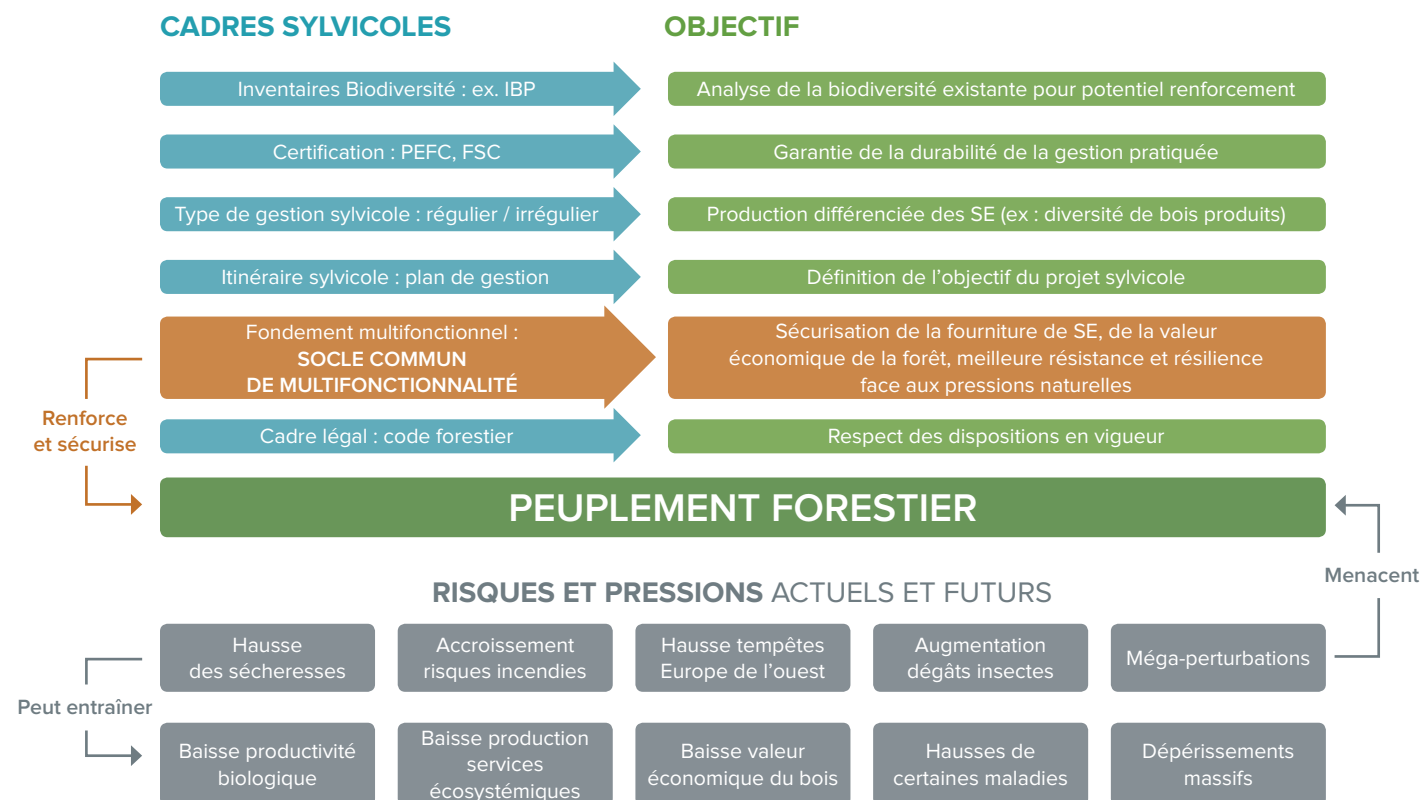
CADRES SYLVICOLES

OBJECTIF

Inventaires Biodiversité : ex. IBP

Analyse de la biodiversité existante pour potentiel renforcement

Certification : PEFC, FSC

Garantie de la durabilité de la gestion pratiquée

Type de gestion sylvicole : régulier / irrégulier

Production différenciée des SE (ex : diversité de bois produits)

Itinéraire sylvicole : plan de gestion

Définition de l'objectif du projet sylvicole

Fondement multifonctionnel : SOCLE COMMUN DE MULTIFONCTIONNALITÉ

Sécurisation de la fourniture de SE, de la valeur économique de la forêt, meilleure résistance et résilience face aux pressions naturelles

Renforce et sécurise

Cadre légal : code forestier

Respect des dispositions en vigueur

PEUPLEMENT FORESTIER

Menacent

RISQUES ET PRESSIONS ACTUELS ET FUTURS

Hausse des sécheresses

Accroissement risques incendies

Hausse tempêtes Europe de l'ouest

Augmentation dégâts insectes

Méga-perturbations

Peut entraîner

Baisse productivité biologique

Baisse production services écosystémiques

Baisse valeur économique du bois

Hausses de certaines maladies

Dépérissements massifs